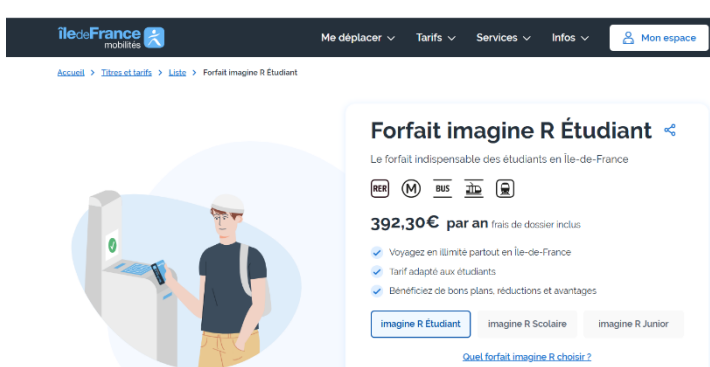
îledeFrance mobilités

Me déplacer ∨ Tarifs ∨ Services ∨ Infos ∨ Mon espace

Accueil > Titres et tarifs > Liste > Forfait imagine R Étudiant

Forfait imagine R Étudiant

Le forfait indispensable des étudiants en Île-de-France

RER M BUS

392,30€ par an frais de dossier inclus

Voyagez en illimité partout en Île-de-France

Tarif adapté aux étudiants

Bénéficiez de bons plans, réductions et avantages

imagine R Étudiant imagine R Scolaire imagine R Junior

Quel forfait imagine R choisir ?